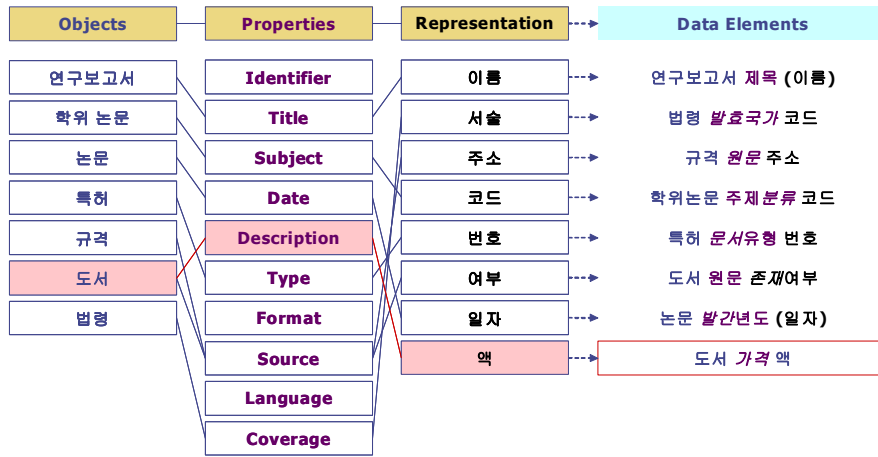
Objects

연구보고서
학위 논문
논문
특허
규격
도서
법령

Properties

Identifier
Title
Subject
Date
Description
Type
Format
Source
Language
Coverage

Representation

이름
서술
주소
코드
번호
여부
일자
액

Data Elements

연구보고서 제목 (이름)
법령 발효국가 코드
규격 원문 주소
학위논문 주제분류 코드
특허 문서유형 번호
도서 원문 존재여부
논문 발간년도 (일자)
도서 가격 액